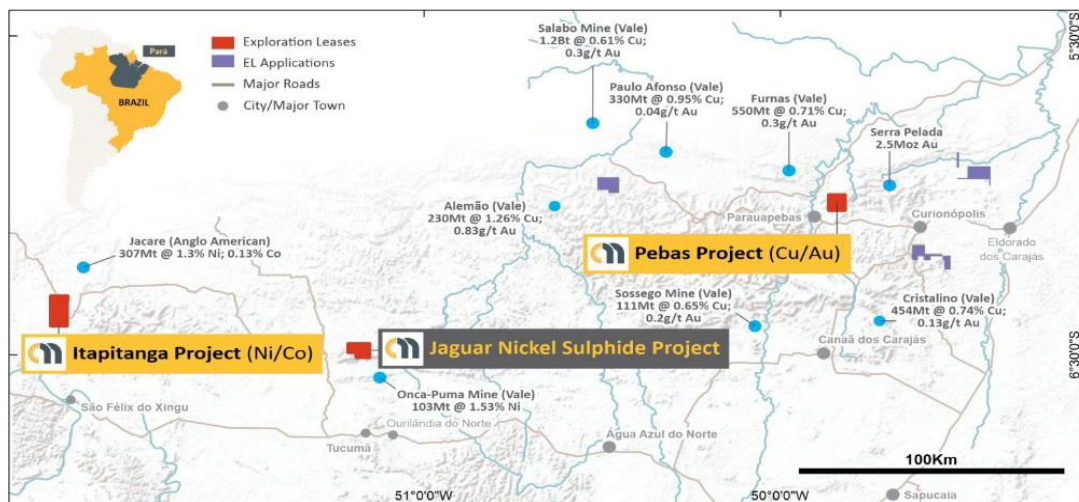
Pará
BRAZIL

Exploration Leases
EL Applications
Major Roads
City/Major Town

Salabo Mine (Vale)
1.2Bt @ 0.61% Cu;
0.3g/t Au

Paulo Afonso (Vale)
330Mt @ 0.95% Cu;
0.04g/t Au

Furnas (Vale)
550Mt @ 0.71% Cu;
0.3g/t Au

Serra Pelada
2.5Moz Au

5°30'0"S

Alemão (Vale)
230Mt @ 1.26% Cu;
0.83g/t Au

Parauapebas

Curionópolis

Eldorado dos Carajás

Jacare (Anglo American)
307Mt @ 1.3% Ni; 0.13% Co

Pebas Project (Cu/Au)

Sossego Mine (Vale)
111Mt @ 0.65% Cu;
0.2g/t Au

Cristalino (Vale)
454Mt @ 0.74% Cu;
0.13g/t Au

Itapitanga Project (Ni/Co)

Jaguar Nickel Sulphide Project

Canaã dos Carajás

6°30'0"S

Onca-Puma Mine (Vale)
103Mt @ 1.53% Ni

São Félix do Xingu

Ourilândia do Norte

Tucumã

Água Azul do Norte

100Km

51°0'0"W

50°0'0"W

Sapucaia